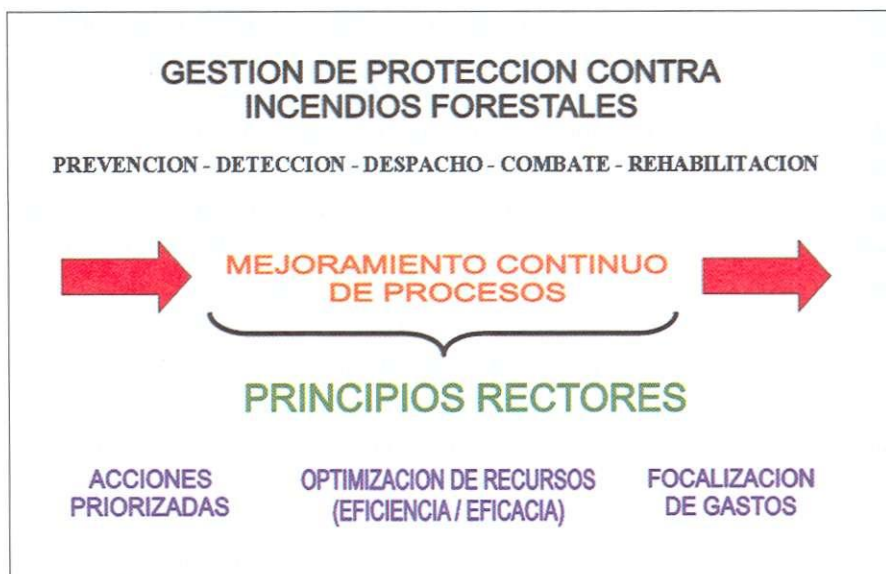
GESTION DE PROTECCION CONTRA INCENDIOS FORESTALES

PREVENCION - DETECCION - DESPACHO - COMBATE - REHABILITACION

MEJORAMIENTO CONTINUO DE PROCESOS

PRINCIPIOS RECTORES

ACCIONES PRIORIZADAS

OPTIMIZACION DE RECURSOS (EFICIENCIA / EFICACIA)

FOCALIZACION DE GASTOS